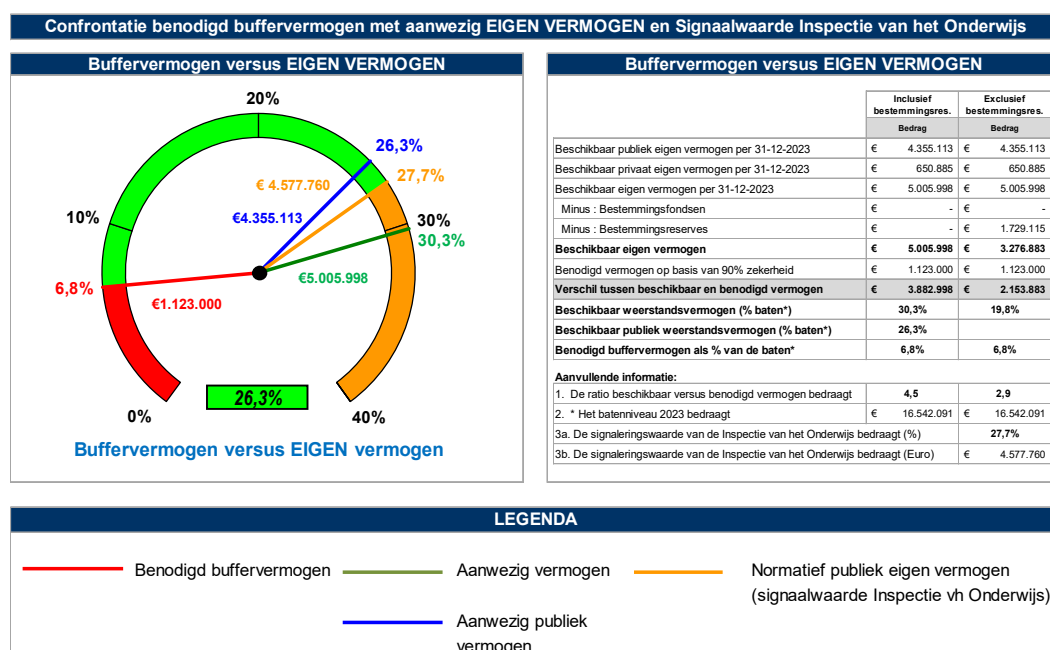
Confrontatie benodigd buffervermogen met aanwezig EIGEN VERMOGEN en Signaalwaarde Inspectie van het Onderwijs

Buffervermogen versus EIGEN VERMOGEN

20%
26,3%
€ 4.577.760
27,7%
€4.355.113
10%
30%
30,3%
€5.005.998
6,8%
€1.123.000
0%
26,3%
40%

Buffervermogen versus EIGEN vermogen

Buffervermogen versus EIGEN VERMOGEN

| | | Inclusief bestemmingsres. | | Exclusief bestemmingsres. |
|---|---|---|---|---|
| | | Bedrag | | Bedrag |
| Beschikbaar publiek eigen vermogen per 31-12-2023 | € | 4.355.113 | € | 4.355.113 |
| Beschikbaar privaat eigen vermogen per 31-12-2023 | € | 650.885 | € | 650.885 |
| Beschikbaar eigen vermogen per 31-12-2023 | € | 5.005.998 | € | 5.005.998 |
| Minus : Bestemmingsfondsen | € | - | € | - |
| Minus : Bestemmingsreserves | € | - | € | 1.729.115 |
| Beschikbaar eigen vermogen | € | 5.005.998 | € | 3.276.883 |
| Benodigd vermogen op basis van 90% zekerheid | € | 1.123.000 | € | 1.123.000 |
| Verschil tussen beschikbaar en benodigd vermogen | € | 3.882.998 | € | 2.153.883 |
| Beschikbaar weerstandsvermogen (% baten*) | | 30,3% | | 19,8% |
| Beschikbaar publiek weerstandsvermogen (% baten*) | | 26,3% | | |
| Benodigd buffervermogen als % van de baten* | | 6,8% | | 6,8% |

Aanvullende informatie:

| | | | | |
|---|---|---|---|---|
| 1. De ratio beschikbaar versus benodigd vermogen bedraagt | | 4,5 | | 2,9 |
| 2. * Het batenniveau 2023 bedraagt | € | 16.542.091 | € | 16.542.091 |
| 3a. De signaleringswaarde van de Inspectie van het Onderwijs bedraagt (%) | | | | 27,7% |
| 3b. De signaleringswaarde van de Inspectie van het Onderwijs bedraagt (Euro) | | | € | 4.577.760 |

LEGENDA

Benodigd buffervermogen
Aanwezig vermogen
Normatief publiek eigen vermogen (signaalwaarde Inspectie vh Onderwijs)
Aanwezig publiek vermogen